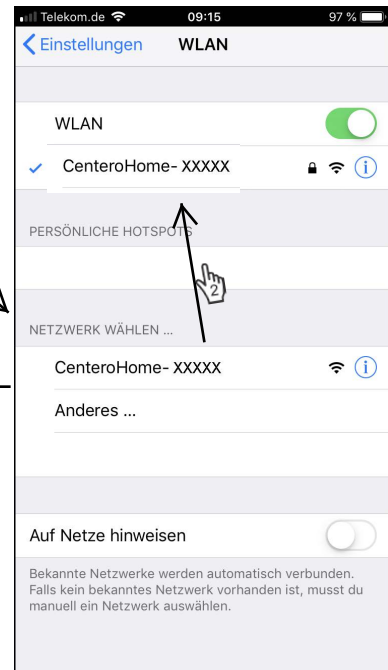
Telekom.de 09:15 97 %
Einstellungen WLAN

WLAN

CenteroHome- XXXXX

PERSÖNLICHE HOTSPOTS

2

NETZWERK WÄHLEN ...

CenteroHome- XXXXX

Anderes ...

Auf Netze hinweisen

Bekannte Netzwerke werden automatisch verbunden. Falls kein bekanntes Netzwerk vorhanden ist, musst du manuell ein Netzwerk auswählen.